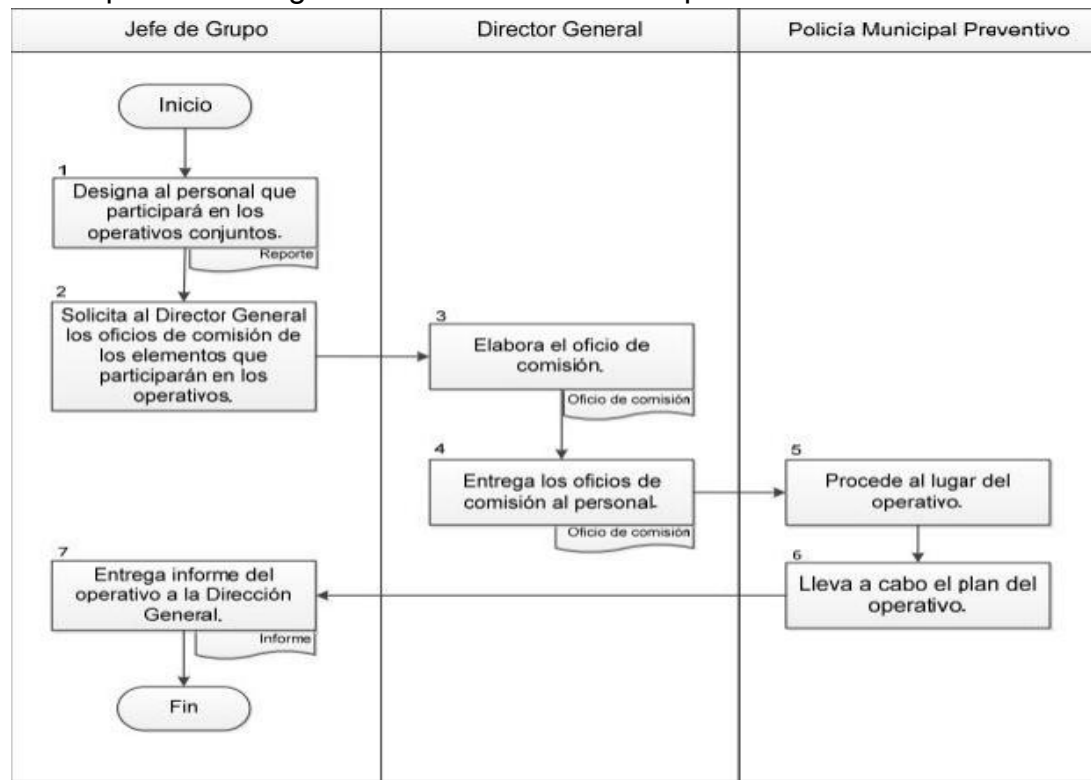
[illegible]

| Jefe de Grupo | Director General | Policía Municipal Preventivo |
|---|---|---|

Inicio

1
Designa al personal que participará en los operativos conjuntos.
Reporte

2
Solicita al Director General los oficios de comisión de los elementos que participarán en los operativos.

3
Elabora el oficio de comisión.
Oficio de comisión

4
Entrega los oficios de comisión al personal.
Oficio de comisión

5
Procede al lugar del operativo.

6
Lleva a cabo el plan del operativo.

7
Entrega informe del operativo a la Dirección General.
Informe

Fin